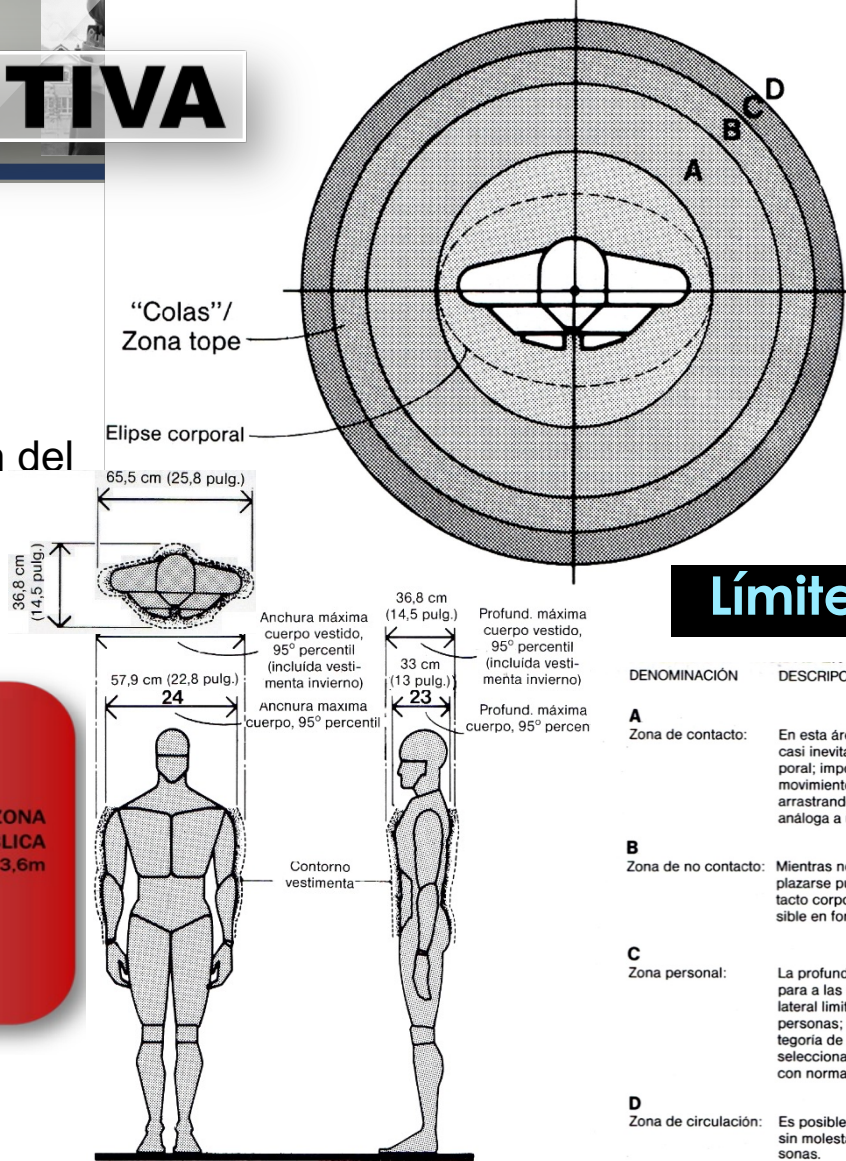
TIVA

n del

ZONA
LICA
3,6m

"Colas"/
Zona tope

Elipse corporal

A
B
C
D

65,5 cm (25,8 pulg.)

36,8 cm
(14,5 pulg.)

Anchura máxima cuerpo vestido, 95° percentil (incluida vestimenta invierno)

57,9 cm (22,8 pulg.)
24

Anchura máxima cuerpo, 95° percentil

36,8 cm
(14,5 pulg.)

33 cm
(13 pulg.)
23

Profund. máxima cuerpo vestido, 95° percentil (incluida vestimenta invierno)

Profund. máxima cuerpo, 95° percen

Contorno vestimenta

Límite

DENOMINACIÓN
DESCRIPC

A
Zona de contacto:
En esta áre casi inevita poral; impe movimiento arrastrand análoga a

B
Zona de no contacto:
Mientras no plazarse pu tacto corpo sible en for

C
Zona personal:
La profund para a las lateral limit personas; tegoría de selecciona con norma

D
Zona de circulación:
Es posible sin molesta sonas.